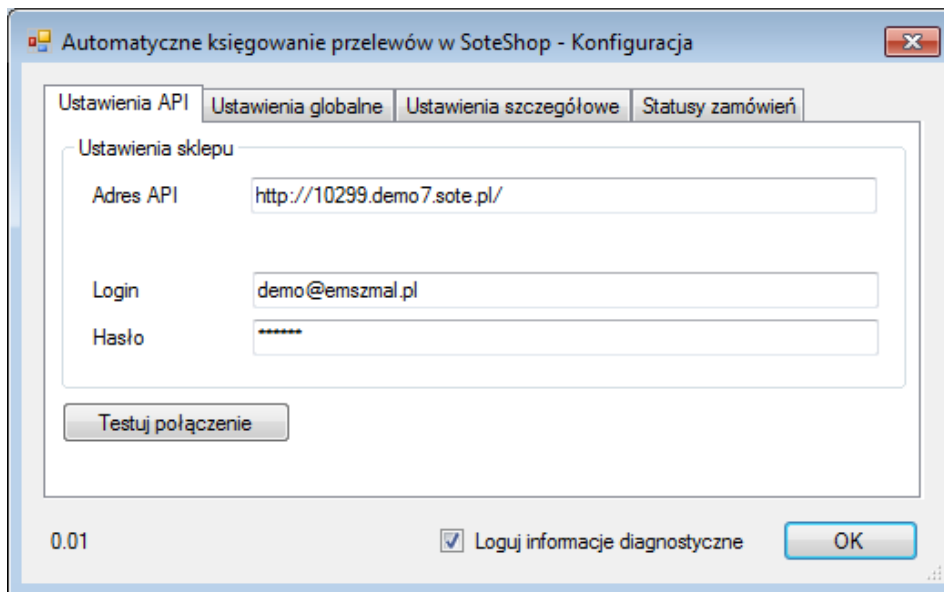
Automatyczne księgowanie przelewów w SoteShop - Konfiguracja

Ustawienia API | Ustawienia globalne | Ustawienia szczegółowe | Statusy zamówień

Ustawienia sklepu

Adres API http://10299.demo7.sote.pl/

Login demo@emszmal.pl

Hasło ******

Testuj połączenie

0.01

Loguj informacje diagnostyczne

OK